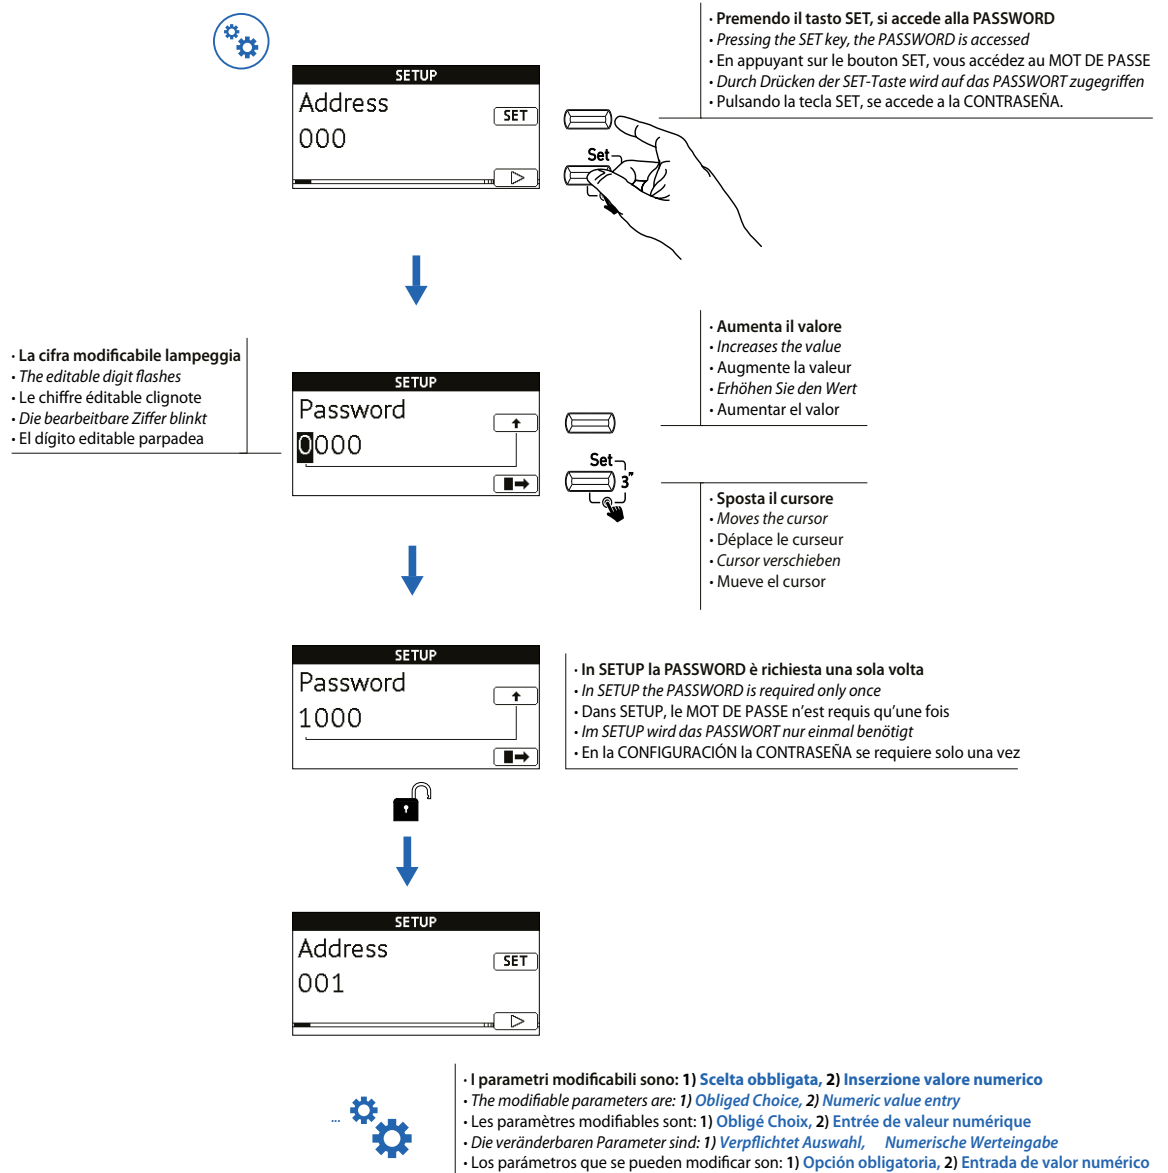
SETUP
Address
SET
000

Set

· Premendo il tasto SET, si accede alla PASSWORD
· Pressing the SET key, the PASSWORD is accessed
· En appuyant sur le bouton SET, vous accédez au MOT DE PASSE
· Durch Drücken der SET-Taste wird auf das PASSWORT zugegriffen
· Pulsando la tecla SET, se accede a la CONTRASEÑA.

· La cifra modificabile lampeggia
· The editable digit flashes
· Le chiffre éditable clignote
· Die bearbeitbare Ziffer blinkt
· El dígito editable parpadea

SETUP
Password
0000

· Aumenta il valore
· Increases the value
· Augmente la valeur
· Erhöhen Sie den Wert
· Aumentar el valor

Set
3"

· Sposta il cursore
· Moves the cursor
· Déplace le curseur
· Cursor verschieben
· Mueve el cursor

SETUP
Password
1000

· In SETUP la PASSWORD è richiesta una sola volta
· In SETUP the PASSWORD is required only once
· Dans SETUP, le MOT DE PASSE n'est requis qu'une fois
· Im SETUP wird das PASSWORT nur einmal benötigt
· En la CONFIGURACIÓN la CONTRASEÑA se requiere solo una vez

SETUP
Address
SET
001

· I parametri modificabili sono: 1) Scelta obbligata, 2) Inserzione valore numerico
· The modifiable parameters are: 1) Obliged Choice, 2) Numeric value entry
· Les paramètres modifiables sont: 1) Obligé Choix, 2) Entrée de valeur numérique
· Die veränderbaren Parameter sind: 1) Verpflichtet Auswahl, Numerische Werteingabe
· Los parámetros que se pueden modificar son: 1) Opción obligatoria, 2) Entrada de valor numérico